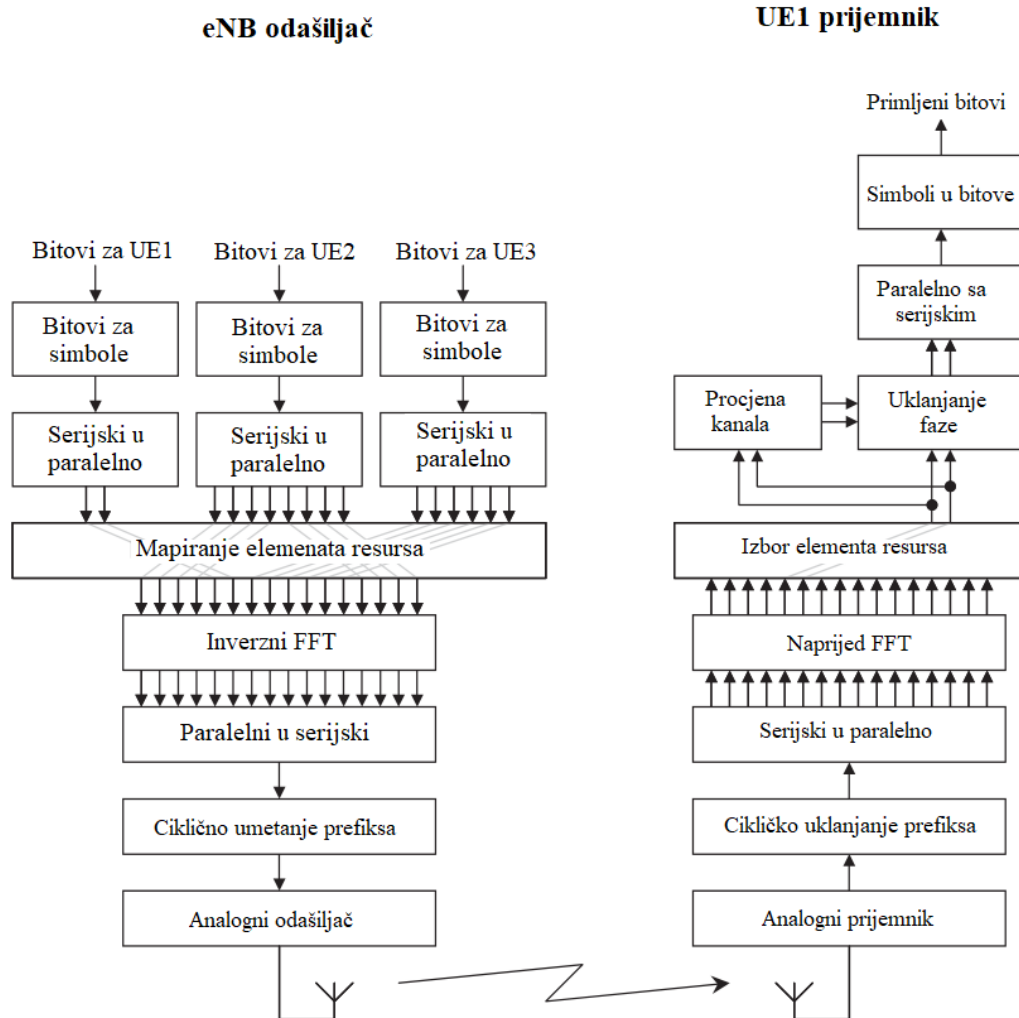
eNB odašiljač

UE1 prijemnik

Primljeni bitovi

Simboli u bitove

Paralelno sa serijskim

Procjena kanala

Uklanjanje faze

Bitovi za UE1

Bitovi za UE2

Bitovi za UE3

Bitovi za simbole

Bitovi za simbole

Bitovi za simbole

Serijski u paralelno

Serijski u paralelno

Serijski u paralelno

Mapiranje elemenata resursa

Izbor elementa resursa

Inverzni FFT

Naprijed FFT

Paralelni u serijski

Serijski u paralelno

Ciklično umetanje prefiksa

Cikličko uklanjanje prefiksa

Analogni odašiljač

Analogni prijemnik